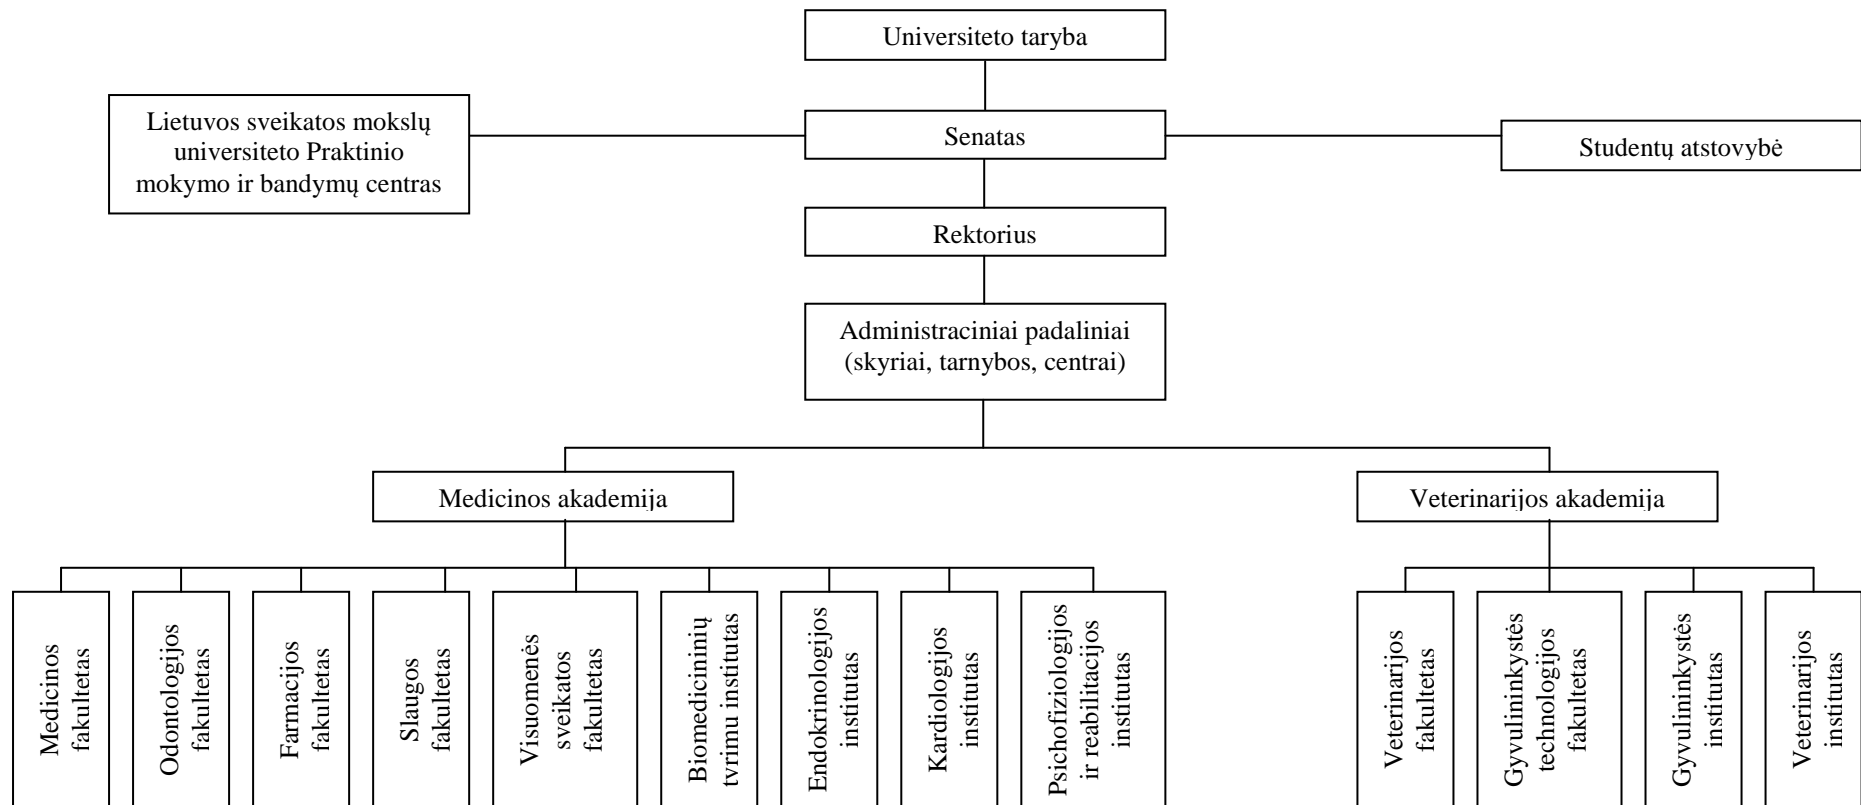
Universiteto taryba

Lietuvos sveikatos mokslų universiteto Praktinio mokymo ir bandymų centras

Senatas

Studentų atstovybė

Rektorius

Administraciniai padaliniai (skyriai, tarnybos, centrai)

Medicinos akademija

Veterinarijos akademija

Medicinos fakultetas

Odontologijos fakultetas

Farmacijos fakultetas

Slaugos fakultetas

Visuomenės sveikatos fakultetas

Biomedicininių tyrimų institutas

Endokrinologijos institutas

Kardiologijos institutas

Psichofiziologijos ir reabilitacijos institutas

Veterinarijos fakultetas

Gyvulininkystės technologijos fakultetas

Gyvulininkystės institutas

Veterinarijos institutas